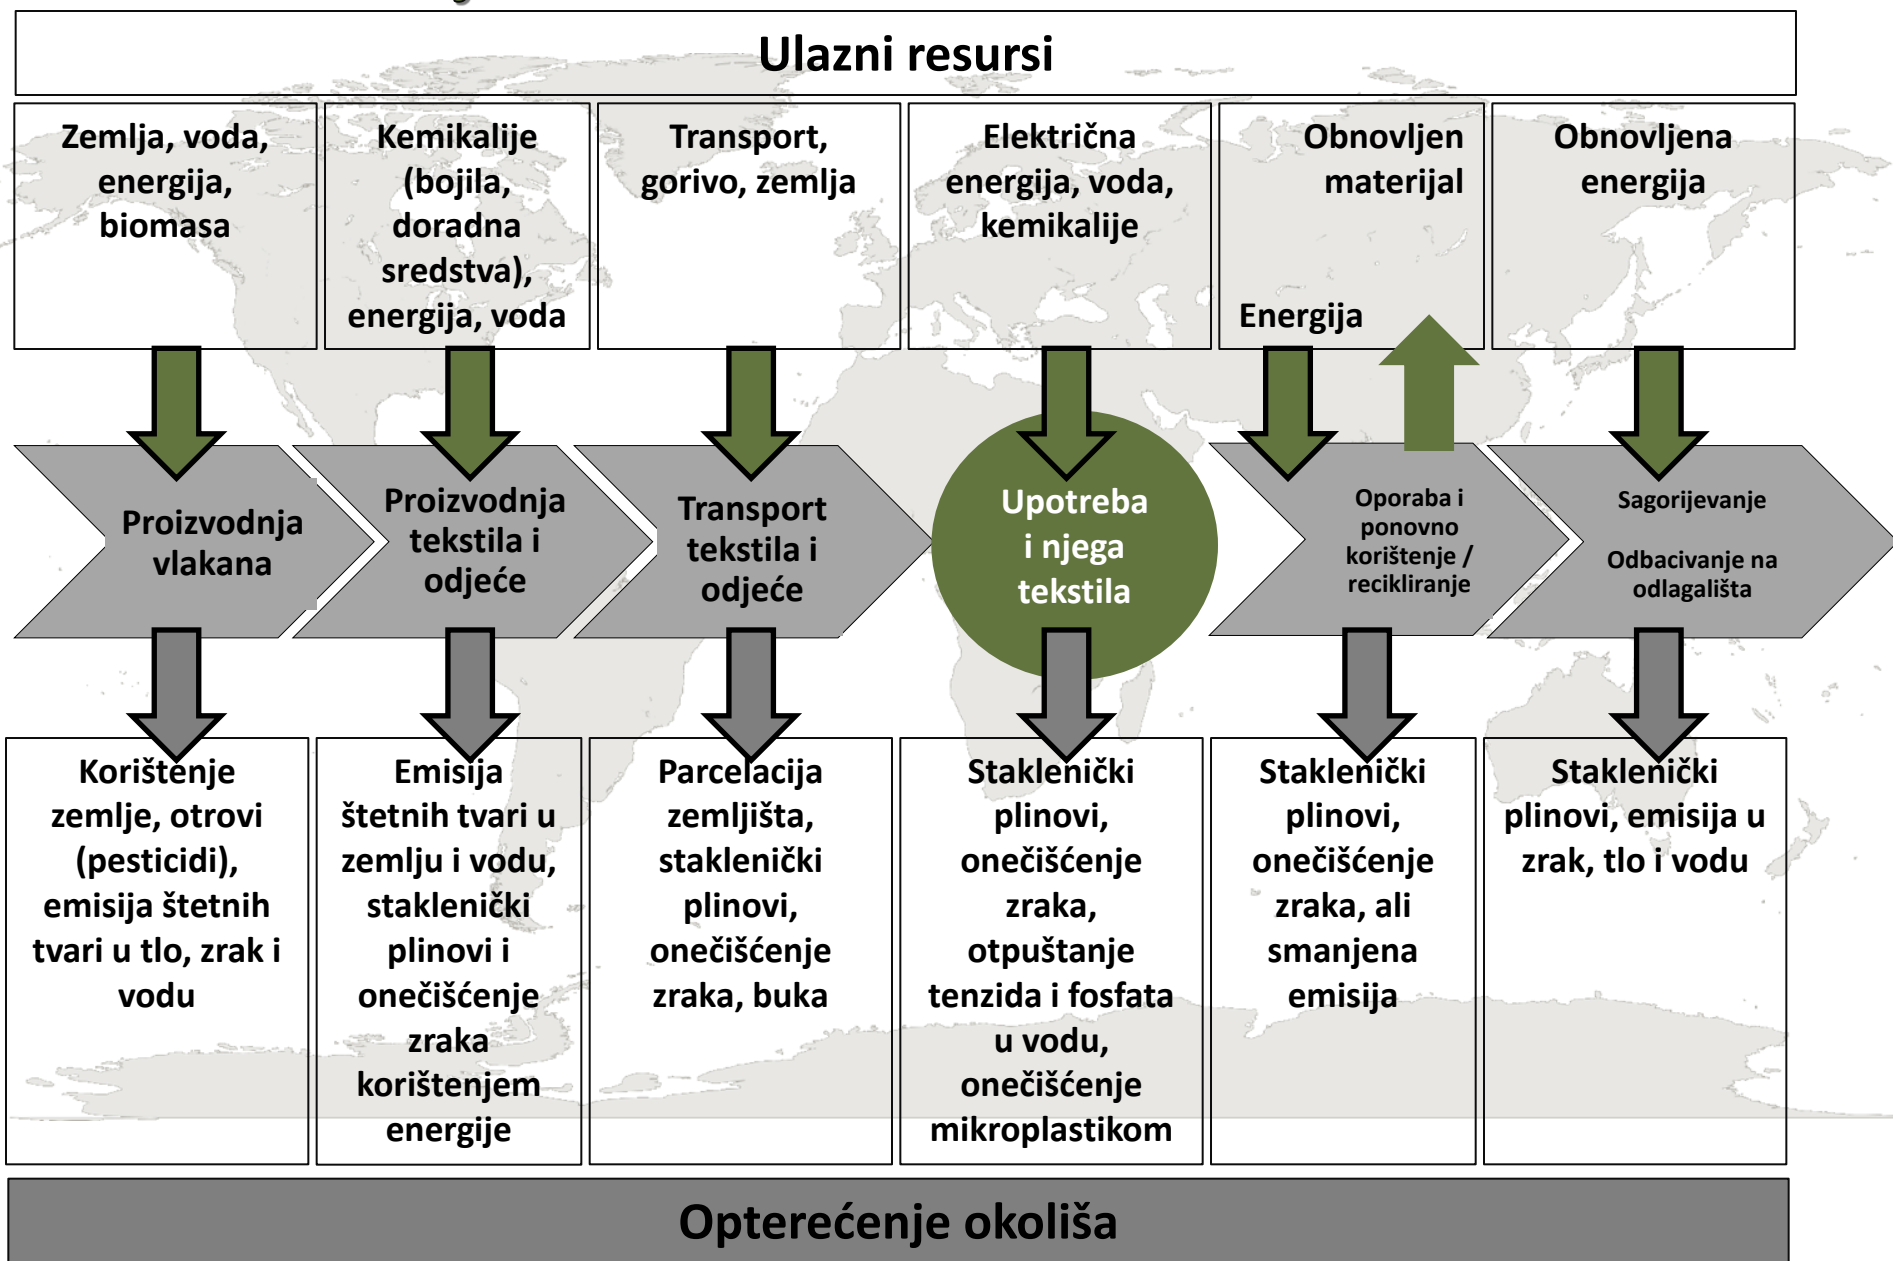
Ulazni resursi

Zemlja, voda, energija, biomasa

Kemikalije (bojila, doradna sredstva), energija, voda

Transport, gorivo, zemlja

Električna energija, voda, kemikalije

Obnovljen materijal

Energija

Obnovljena energija

Proizvodnja vlakana

Proizvodnja tekstila i odjeće

Transport tekstila i odjeće

Upotreba i njega tekstila

Oporaba i ponovno korištenje / recikliranje

Sagorijevanje

Odbacivanje na odlagališta

Korištenje zemlje, otrovi (pesticidi), emisija štetnih tvari u tlo, zrak i vodu

Emisija štetnih tvari u zemlju i vodu, staklenički plinovi i onečišćenje zraka korištenjem energije

Parcelacija zemljišta, staklenički plinovi, onečišćenje zraka, buka

Staklenički plinovi, onečišćenje zraka, otpuštanje tenzida i fosfata u vodu, onečišćenje mikroplastikom

Staklenički plinovi, onečišćenje zraka, ali smanjena emisija

Staklenički plinovi, emisija u zrak, tlo i vodu

Opterećenje okoliša